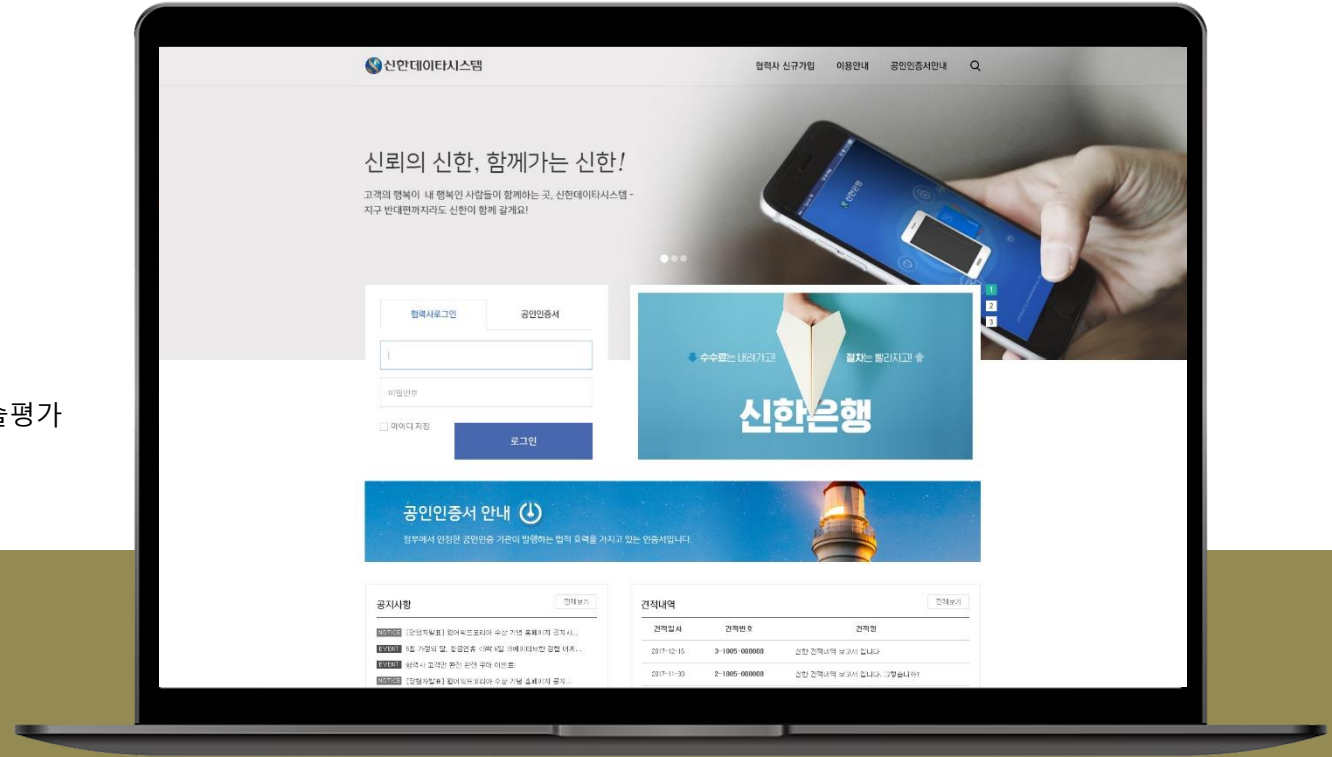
술평가

신한데이타시스템

협력사 신규가입 이용안내 공인인증서안내

신뢰의 신한, 함께가는 신한!

고객의 행복이 내 행복인 사람들이 함께하는 곳, 신한데이타시스템 - 지구 반대편까지라도 신한이 함께 갈게요!

1
2
3

협력사로그인 공인인증서

비밀번호

아이디 저장

로그인

수수료는 내려가고! 절차는 빨라지고!

신한은행

공인인증서 안내

정부에서 인정한 공인인증 기관이 발행하는 법적 효력을 가지고 있는 인증서입니다.

공지사항 전체보기

NOTICE [당첨자발표] 웹어워드코리아 수상 기념 홈페이지 공지...
EVENT 5월 가정의 달, 힐링캠프 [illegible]
EVENT 협력사 고객만 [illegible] 이벤트!
NOTICE [당첨자발표] 웹어워드코리아 수상 기념 홈페이지 공지...

견적내역 전체보기

| 견적일자 | 견적번호 | 견적명 |
|---|---|---|
| 2017-12-15 | 3-1005-000000 | 신한 견적내역 보고서 입니다. |
| 2017-11-30 | 2-1005-000000 | 신한 견적내역 보고서 입니다. 그렇습니다! |